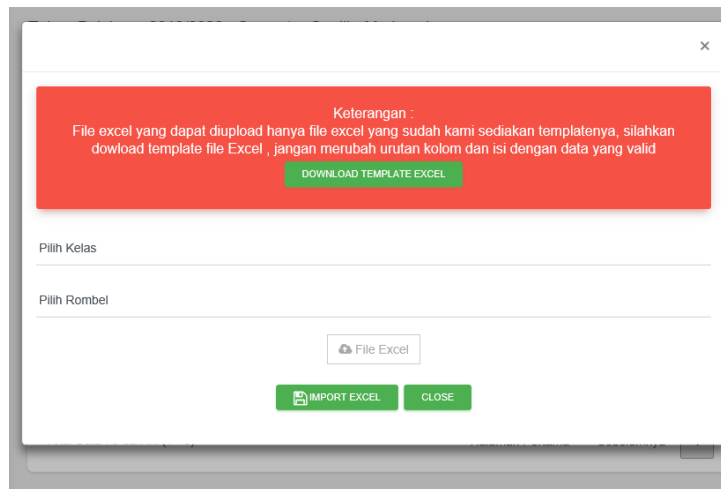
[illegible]

×

Keterangan :
File excel yang dapat diupload hanya file excel yang sudah kami sediakan templatenya, silahkan dowload template file Excel , jangan merubah urutan kolom dan isi dengan data yang valid

DOWNLOAD TEMPLATE EXCEL

Pilih Kelas

Pilih Rombel

File Excel

IMPORT EXCEL CLOSE

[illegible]